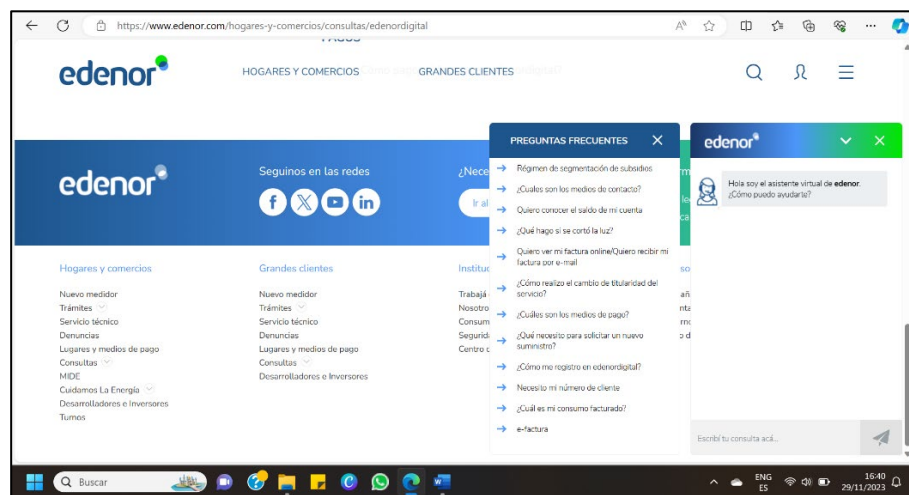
https://www.edenor.com/hogares-y-comercios/consultas/edenordigital

edenor

HOGARES Y COMERCIOS GRANDES CLIENTES

edenor

Seguinos en las redes

¿Nece

Ir al

Hogares y comercios

Nuevo medidor
Trámites
Servicio técnico
Denuncias
Lugares y medios de pago
Consultas
MIDE
Cuidamos La Energía
Desarrolladores e Inversores
Turnos

Grandes clientes

Nuevo medidor
Trámites
Servicio técnico
Denuncias
Lugares y medios de pago
Consultas
Desarrolladores e Inversores

Institu

Trabajá
Nosotro
Consum
Segurid
Centro c

PREGUNTAS FRECUENTES

Régimen de segmentación de subsidios
¿Cuales son los medios de contacto?
Quiero conocer el saldo de mi cuenta
¿Qué hago si se cortó la luz?
Quiero ver mi factura online/Quiero recibir mi factura por e-mail
¿Cómo realizo el cambio de titularidad del servicio?
¿Cuáles son los medios de pago?
¿Qué necesito para solicitar un nuevo suministro?
¿Cómo me registro en edenordigital?
Necesito mi número de cliente
¿Cuál es mi consumo facturado?
e-factura

edenor

Hola soy el asistente virtual de edenor. ¿Cómo puedo ayudarte?

Escribí tu consulta acá...

Buscar

ENG ES

16:40 29/11/2023